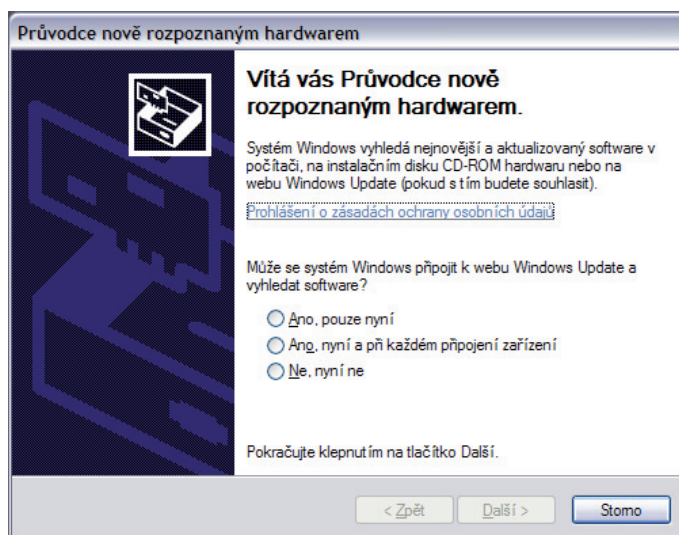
Průvodce nově rozpoznaným hardwarem

Vítá vás Průvodce nově rozpoznaným hardwarem.

Systém Windows vyhledá nejnovější a aktualizovaný software v počítači, na instalačním disku CD-ROM hardwaru nebo na webu Windows Update (pokud s tím budete souhlasit).

Prohlášení o zásadách ochrany osobních údajů

Může se systém Windows připojit k webu Windows Update a vyhledat software?

Ano, pouze nyní

Ano, nyní a při každém připojení zařízení

Ne, nyní ne

Pokračujte klepnutím na tlačítko Další.

< Zpět
Další >
Storno